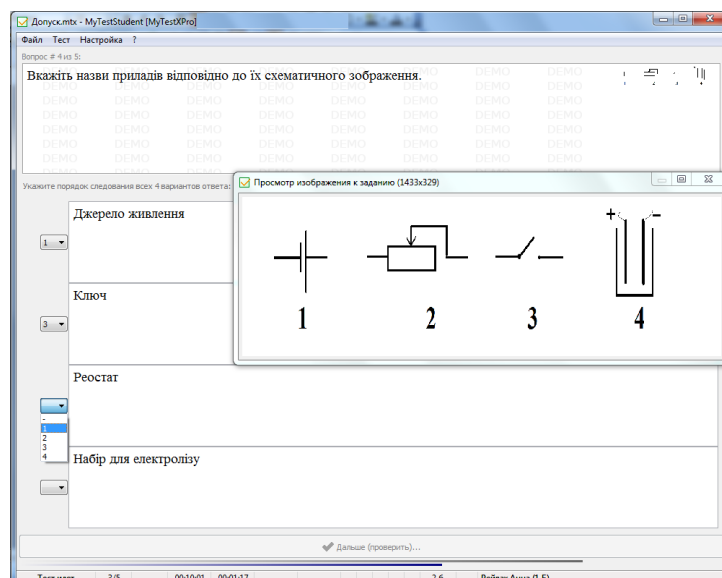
Допуск.mtx - MyTestStudent [MyTestXPro]

Файл Тест Настройка ?

Вопрос # 4 из 5:

Вкажіть назви приладів відповідно до їх схематичного зображення.

DEMO DEMO DEMO DEMO DEMO DEMO DEMO DEMO
DEMO DEMO DEMO DEMO DEMO DEMO DEMO DEMO
DEMO DEMO DEMO DEMO DEMO DEMO DEMO DEMO
DEMO DEMO DEMO DEMO DEMO DEMO DEMO DEMO
DEMO DEMO DEMO DEMO DEMO DEMO DEMO DEMO
DEMO DEMO DEMO DEMO DEMO DEMO DEMO DEMO

Укажите порядок следования всех 4 вариантов ответа:

Просмотр изображения к заданию (1433x329)

+ -

1 2 3 4

1 Джерело живлення

3 Ключ

Реостат

-
1
2
3
4

Набір для електролізу

Дальше (проверить)...

Тест идет 3/5 00:10:01 00:01:17 2.6 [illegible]